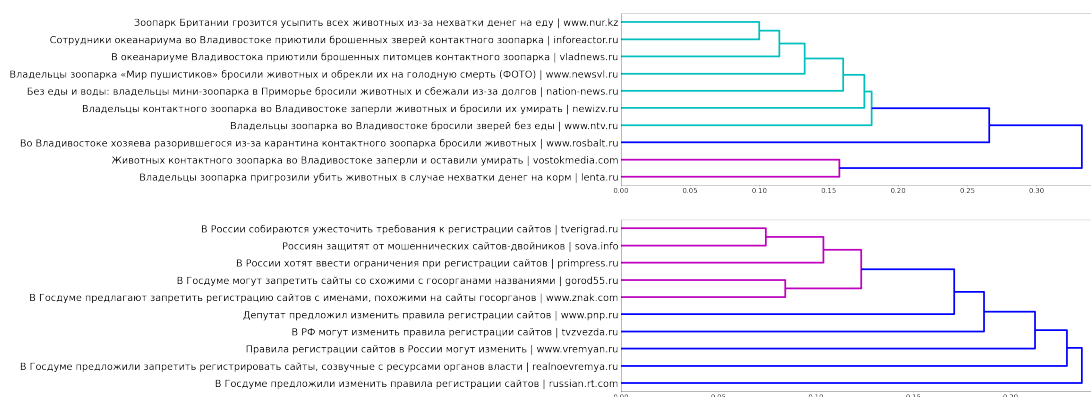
Зоопарк Британии грозится усыпить всех животных из-за нехватки денег на еду | www.nur.kz
Сотрудники океанариума во Владивостоке приютили брошенных зверей контактного зоопарка | infoeactor.ru
В океанариуме Владивостока приютили брошенных питомцев контактного зоопарка | vladnews.ru
Владельцы зоопарка «Мир пушистиков» бросили животных и обрекли их на голодную смерть (ФОТО) | www.newsvl.ru
Без еды и воды: владельцы мини-зоопарка в Приморье бросили животных и сбежали из-за долгов | nation-news.ru
Владельцы контактного зоопарка во Владивостоке заперли животных и бросили их умирать | newizv.ru
Владельцы зоопарка во Владивостоке бросили зверей без еды | www.ntv.ru
Во Владивостоке хозяева разорившегося из-за карантина контактного зоопарка бросили животных | www.rosbalt.ru
Животных контактного зоопарка во Владивостоке заперли и оставили умирать | vostokmedia.com
Владельцы зоопарка пригрозили убить животных в случае нехватки денег на корм | lenta.ru

0.00 0.05 0.10 0.15 0.20 0.25 0.30

В России собираются ужесточить требования к регистрации сайтов | tverigrad.ru
Россиян защитят от мошеннических сайтов-двойников | sova.info
В России хотят ввести ограничения при регистрации сайтов | primpress.ru
В Госдуме могут запретить сайты со схожими с госорганами названиями | gorod55.ru
В Госдуме предлагают запретить регистрацию сайтов с именами, похожими на сайты госорганов | www.znak.com
Депутат предложил изменить правила регистрации сайтов | www.pnp.ru
В РФ могут изменить правила регистрации сайтов | tvzvezda.ru
Правила регистрации сайтов в России могут изменить | www.vremyan.ru
В Госдуме предложили запретить регистрировать сайты, созвучные с ресурсами органов власти | realnoevremya.ru
В Госдуме предложили изменить правила регистрации сайтов | russian.rt.com

0.00 0.05 0.10 0.15 0.20